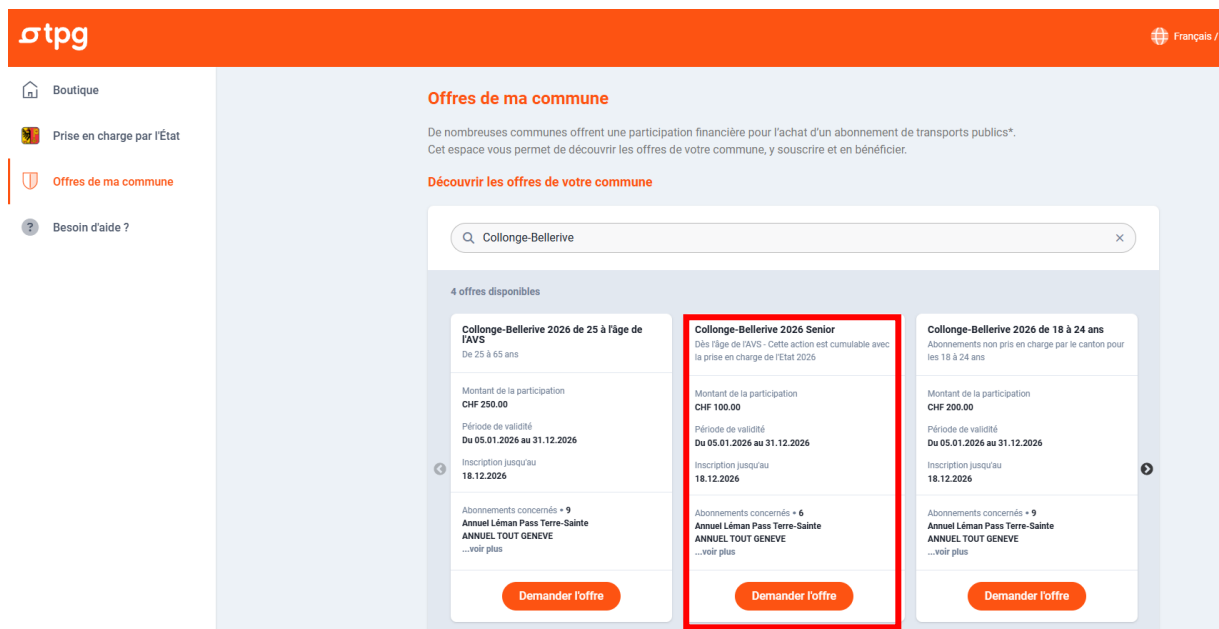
tpg

Français /

Boutique

Prise en charge par l'État

Offres de ma commune

Besoin d'aide ?

Offres de ma commune

De nombreuses communes offrent une participation financière pour l'achat d'un abonnement de transports publics*. Cet espace vous permet de découvrir les offres de votre commune, y souscrire et en bénéficier.

Découvrir les offres de votre commune

Collonge-Bellerive

4 offres disponibles

Collonge-Bellerive 2026 de 25 à l'âge de l'AVS
De 25 à 65 ans

Montant de la participation
CHF 250.00

Période de validité
Du 05.01.2026 au 31.12.2026

Inscription jusqu'au
18.12.2026

Abonnements concernés • 9
Annuel Léman Pass Terre-Sainte
ANNUEL TOUT GENEVE
...voir plus

Demander l'offre

Collonge-Bellerive 2026 Senior
Dès l'âge de l'AVS - Cette action est cumulable avec la prise en charge de l'Etat 2026

Montant de la participation
CHF 100.00

Période de validité
Du 05.01.2026 au 31.12.2026

Inscription jusqu'au
18.12.2026

Abonnements concernés • 6
Annuel Léman Pass Terre-Sainte
ANNUEL TOUT GENEVE
...voir plus

Demander l'offre

Collonge-Bellerive 2026 de 18 à 24 ans
Abonnements non pris en charge par le canton pour les 18 à 24 ans

Montant de la participation
CHF 200.00

Période de validité
Du 05.01.2026 au 31.12.2026

Inscription jusqu'au
18.12.2026

Abonnements concernés • 9
Annuel Léman Pass Terre-Sainte
ANNUEL TOUT GENEVE
...voir plus

Demander l'offre